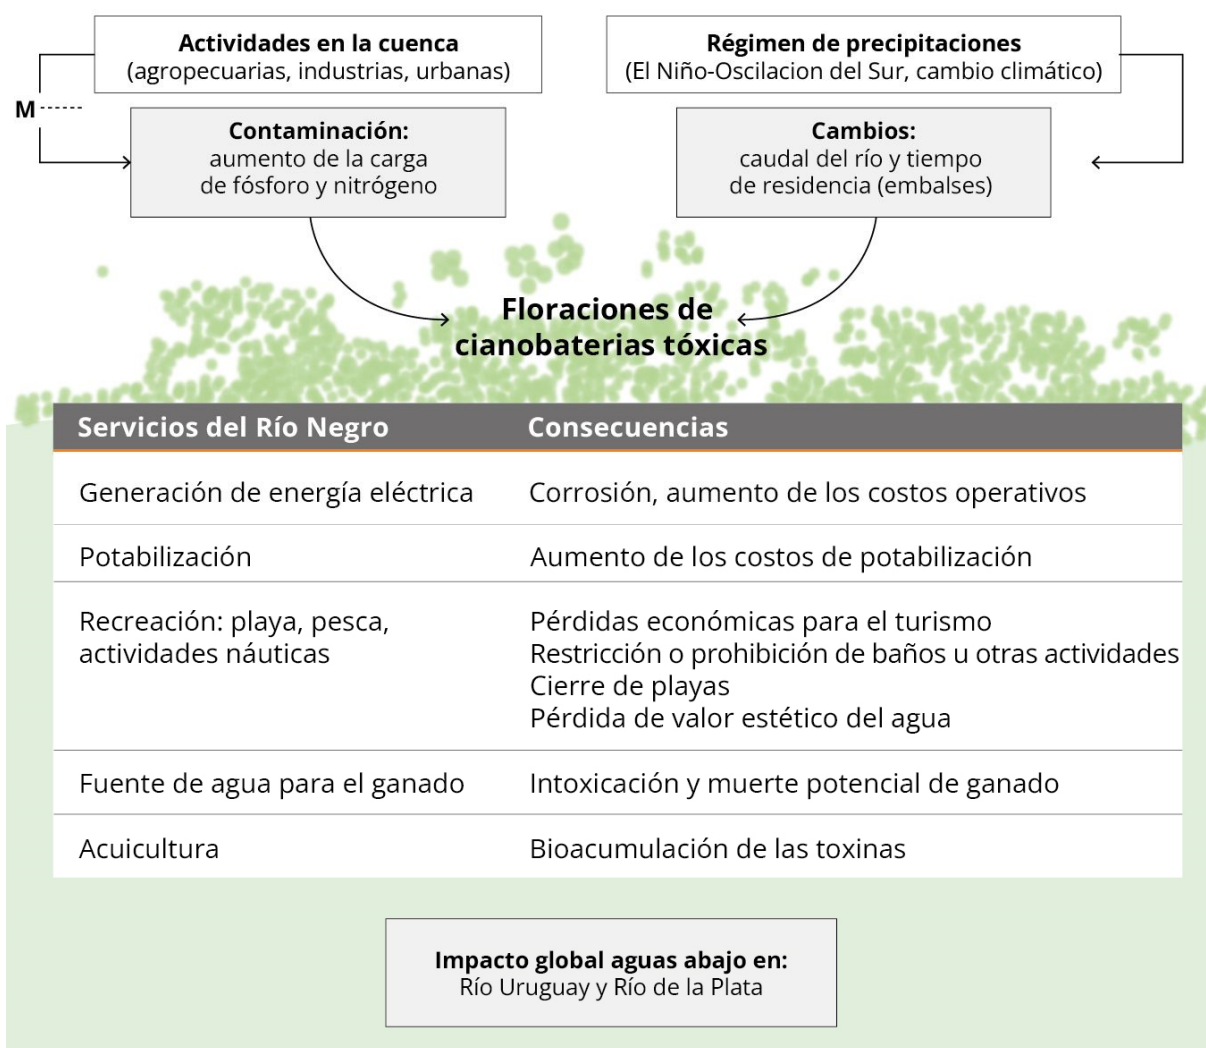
Actividades en la cuenca
(agropecuarias, industrias, urbanas)

Régimen de precipitaciones
(El Niño-Oscilacion del Sur, cambio climático)

M

Contaminación:
aumento de la carga de fósforo y nitrógeno

Cambios:
caudal del río y tiempo de residencia (embalses)

Floraciones de cianobaterias tóxicas

| Servicios del Río Negro | Consecuencias |
|---|---|
| Generación de energía eléctrica | Corrosión, aumento de los costos operativos |
| Potabilización | Aumento de los costos de potabilización |
| Recreación: playa, pesca, actividades náuticas | Pérdidas económicas para el turismo<br>Restricción o prohibición de baños u otras actividades<br>Cierre de playas<br>Pérdida de valor estético del agua |
| Fuente de agua para el ganado | Intoxicación y muerte potencial de ganado |
| Acuicultura | Bioacumulación de las toxinas |

Impacto global aguas abajo en:
Río Uruguay y Río de la Plata